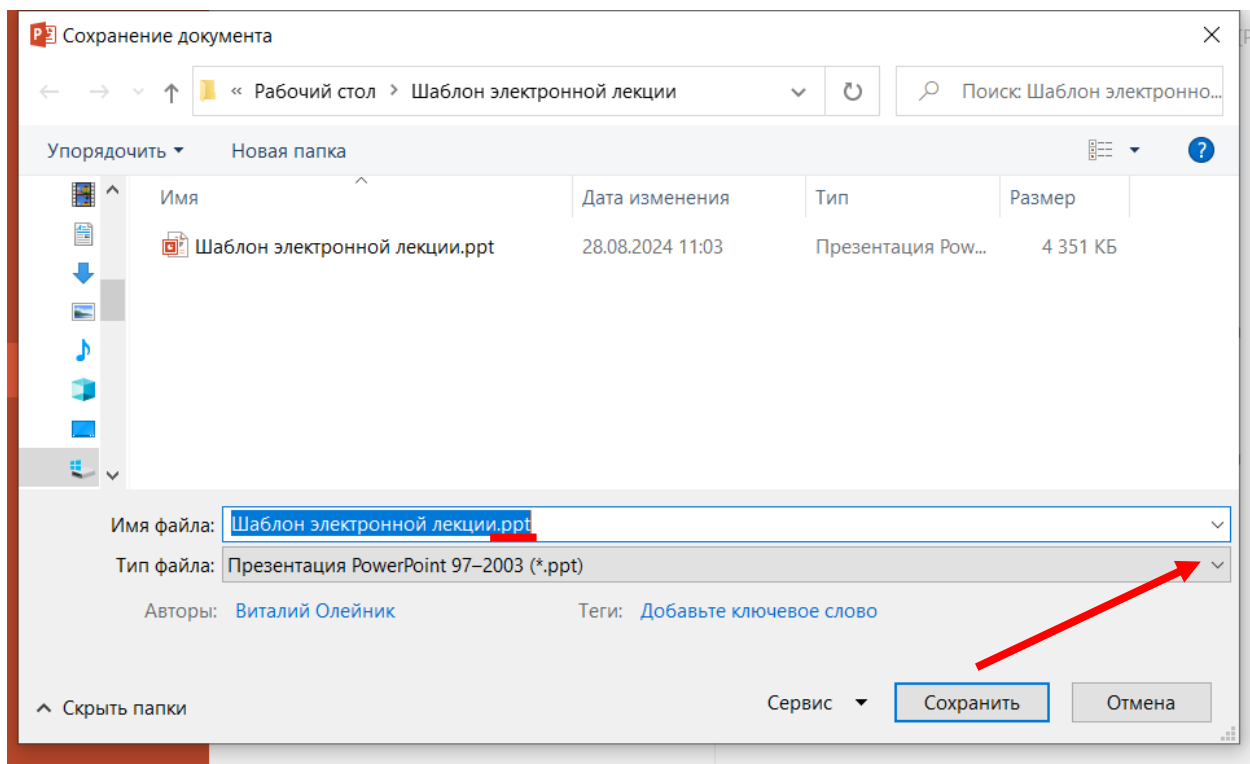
Сохранение документа

« Рабочий стол > Шаблон электронной лекции

Поиск: Шаблон электронно...

Упорядочить ▾ Новая папка

| Имя | Дата изменения | Тип | Размер |
|---|---|---|---|
| Шаблон электронной лекции.ppt | 28.08.2024 11:03 | Презентация Pow... | 4 351 КБ |

Имя файла: Шаблон электронной лекции.ppt

Тип файла: Презентация PowerPoint 97–2003 (*.ppt)

Авторы: Виталий Олейник

Теги: Добавьте ключевое слово

Скрыть папки

Сервис

Сохранить

Отмена